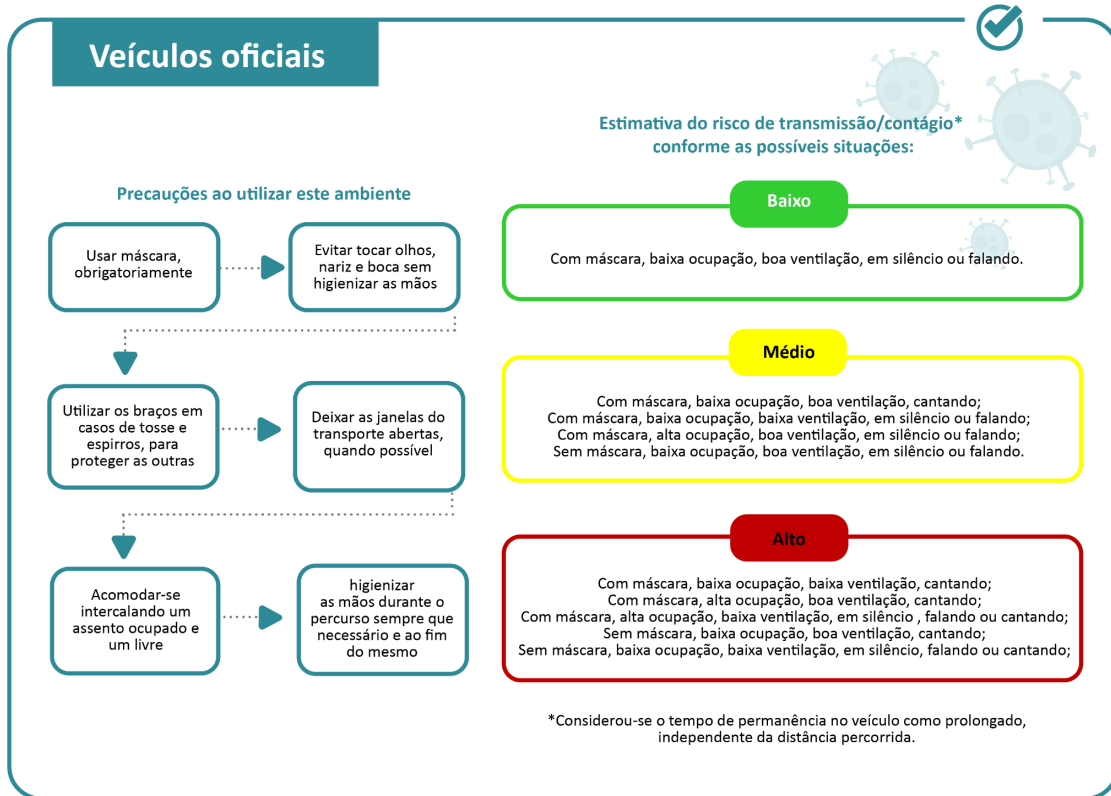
Veículos oficiais

Precauções ao utilizar este ambiente

Usar máscara, obrigatoriamente

Evitar tocar olhos, nariz e boca sem higienizar as mãos

Utilizar os braços em casos de tosse e espirros, para proteger as outras

Deixar as janelas do transporte abertas, quando possível

Acomodar-se intercalando um assento ocupado e um livre

higienizar as mãos durante o percurso sempre que necessário e ao fim do mesmo

Estimativa do risco de transmissão/contágio* conforme as possíveis situações:

Baixo

Com máscara, baixa ocupação, boa ventilação, em silêncio ou falando.

Médio

Com máscara, baixa ocupação, boa ventilação, cantando;
Com máscara, baixa ocupação, baixa ventilação, em silêncio ou falando;
Com máscara, alta ocupação, boa ventilação, em silêncio ou falando;
Sem máscara, baixa ocupação, boa ventilação, em silêncio ou falando.

Alto

Com máscara, baixa ocupação, baixa ventilação, cantando;
Com máscara, alta ocupação, boa ventilação, cantando;
Com máscara, alta ocupação, baixa ventilação, em silêncio , falando ou cantando;
Sem máscara, baixa ocupação, boa ventilação, cantando;
Sem máscara, baixa ocupação, baixa ventilação, em silêncio, falando ou cantando;

*Considerou-se o tempo de permanência no veículo como prolongado, independente da distância percorrida.